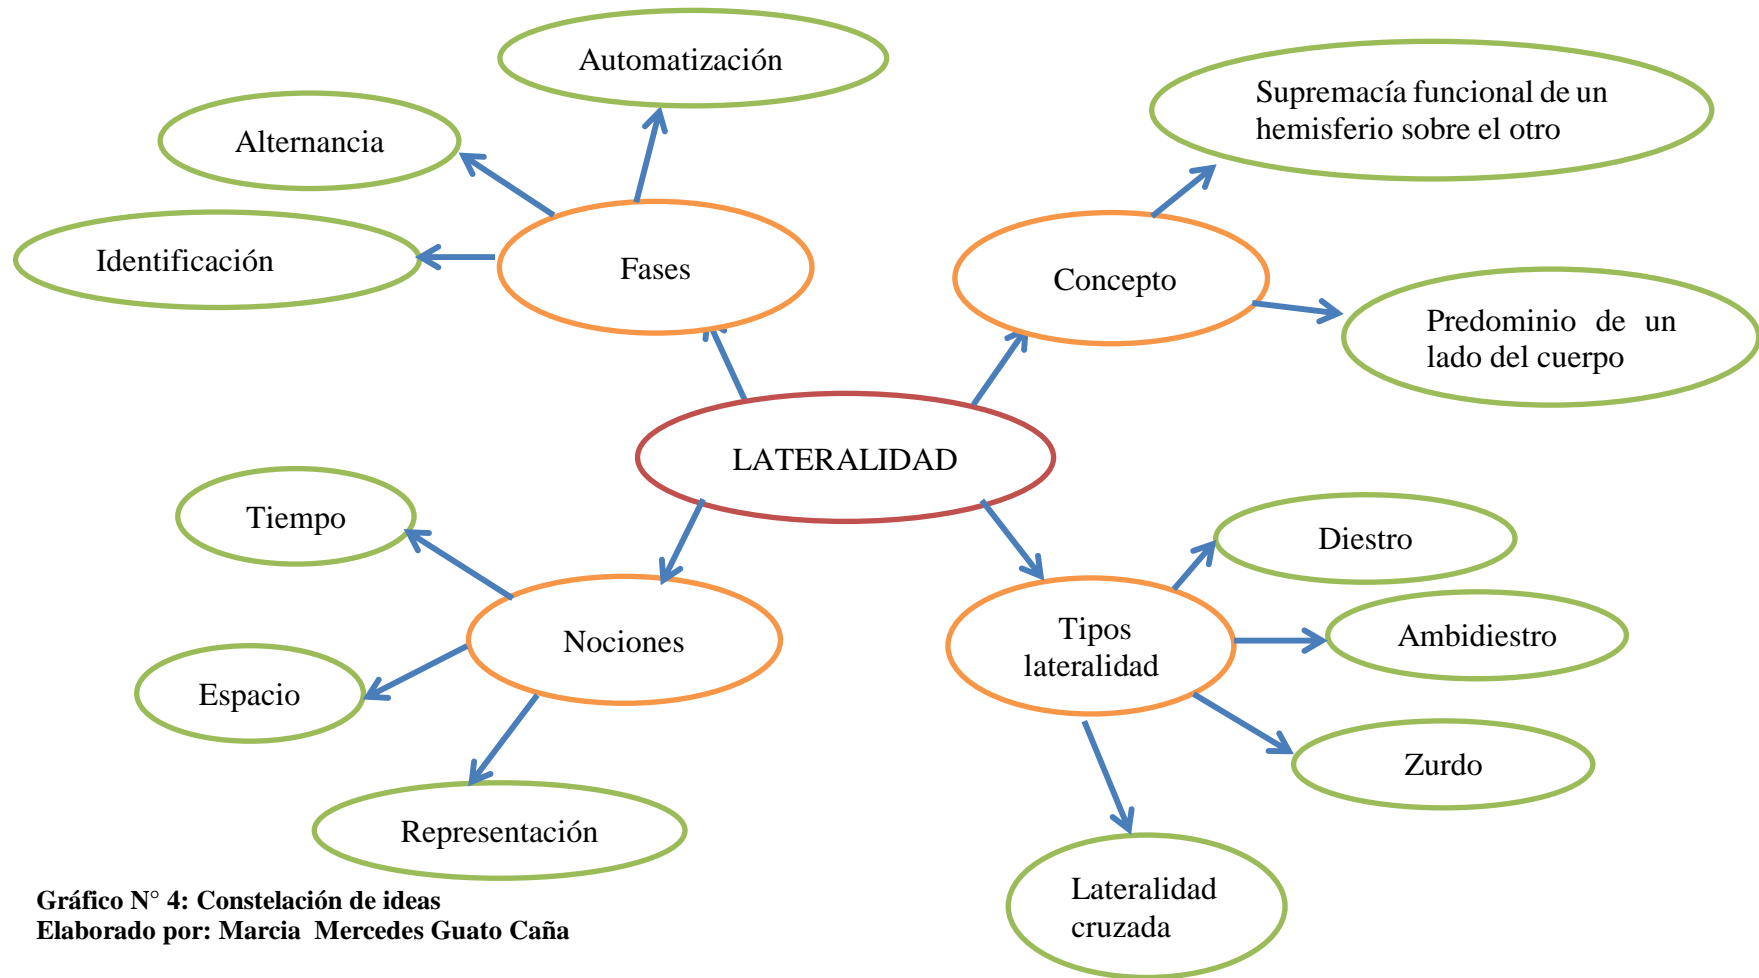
Automatización

Alternancia

Identificación

Fases

Supremacía funcional de un hemisferio sobre el otro

Concepto

Predominio de un lado del cuerpo

LATERALIDAD

Tiempo

Nociones

Espacio

Representación

Diestro

Tipos lateralidad

Ambidiestro

Zurdo

Lateralidad cruzada

**Gráfico N° 4: Constelación de ideas**
**Elaborado por: Marcia Mercedes Guato Caña**